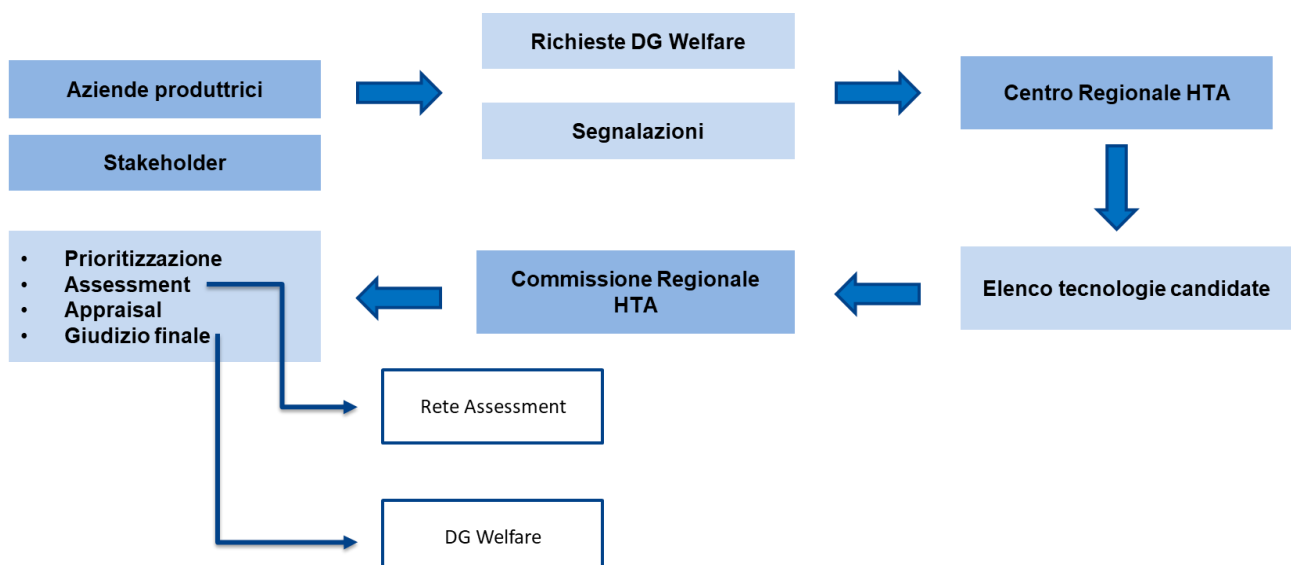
Aziende produttrici

Stakeholder

Richieste DG Welfare

Segnalazioni

Centro Regionale HTA

Elenco tecnologie candidate

Commissione Regionale HTA

- Prioritizzazione
- Assessment
- Appraisal
- Giudizio finale

Rete Assessment

DG Welfare